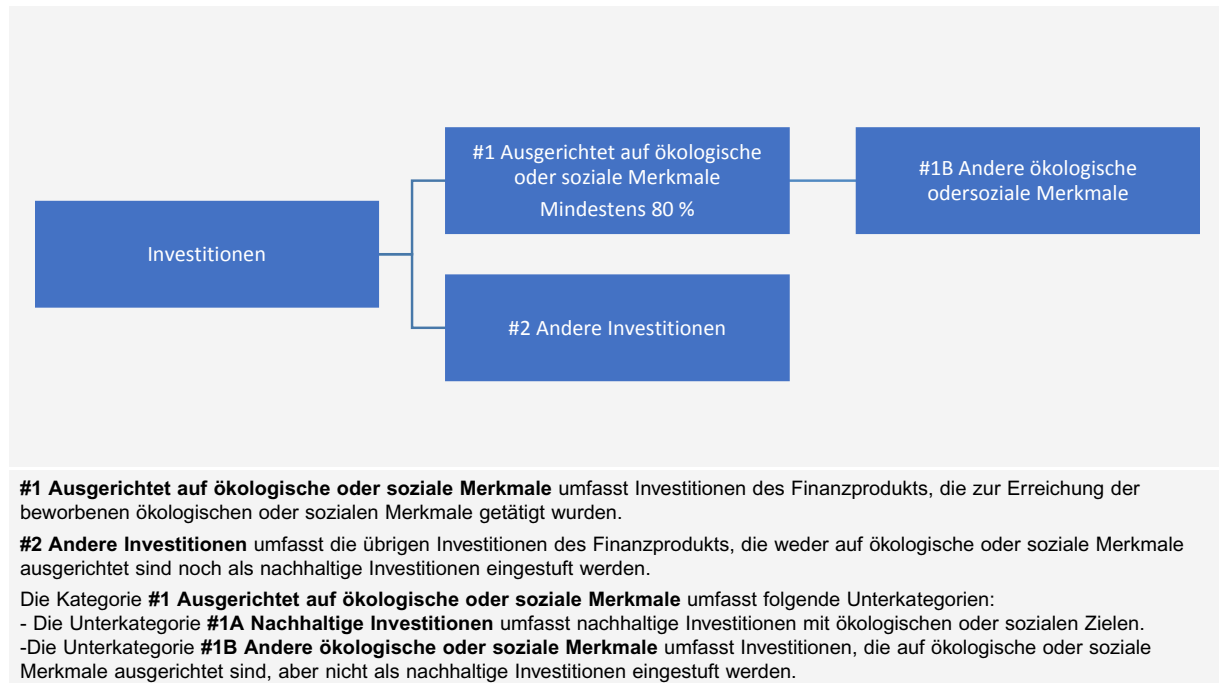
Investitionen

#1 Ausgerichtet auf ökologische oder soziale Merkmale
Mindestens 80 %

#1B Andere ökologische odersoziale Merkmale

#2 Andere Investitionen

**#1 Ausgerichtet auf ökologische oder soziale Merkmale** umfasst Investitionen des Finanzprodukts, die zur Erreichung der beworbenen ökologischen oder sozialen Merkmale getätigt wurden.

**#2 Andere Investitionen** umfasst die übrigen Investitionen des Finanzprodukts, die weder auf ökologische oder soziale Merkmale ausgerichtet sind noch als nachhaltige Investitionen eingestuft werden.

Die Kategorie **#1 Ausgerichtet auf ökologische oder soziale Merkmale** umfasst folgende Unterkategorien:
- Die Unterkategorie **#1A Nachhaltige Investitionen** umfasst nachhaltige Investitionen mit ökologischen oder sozialen Zielen.
-Die Unterkategorie **#1B Andere ökologische oder soziale Merkmale** umfasst Investitionen, die auf ökologische oder soziale Merkmale ausgerichtet sind, aber nicht als nachhaltige Investitionen eingestuft werden.